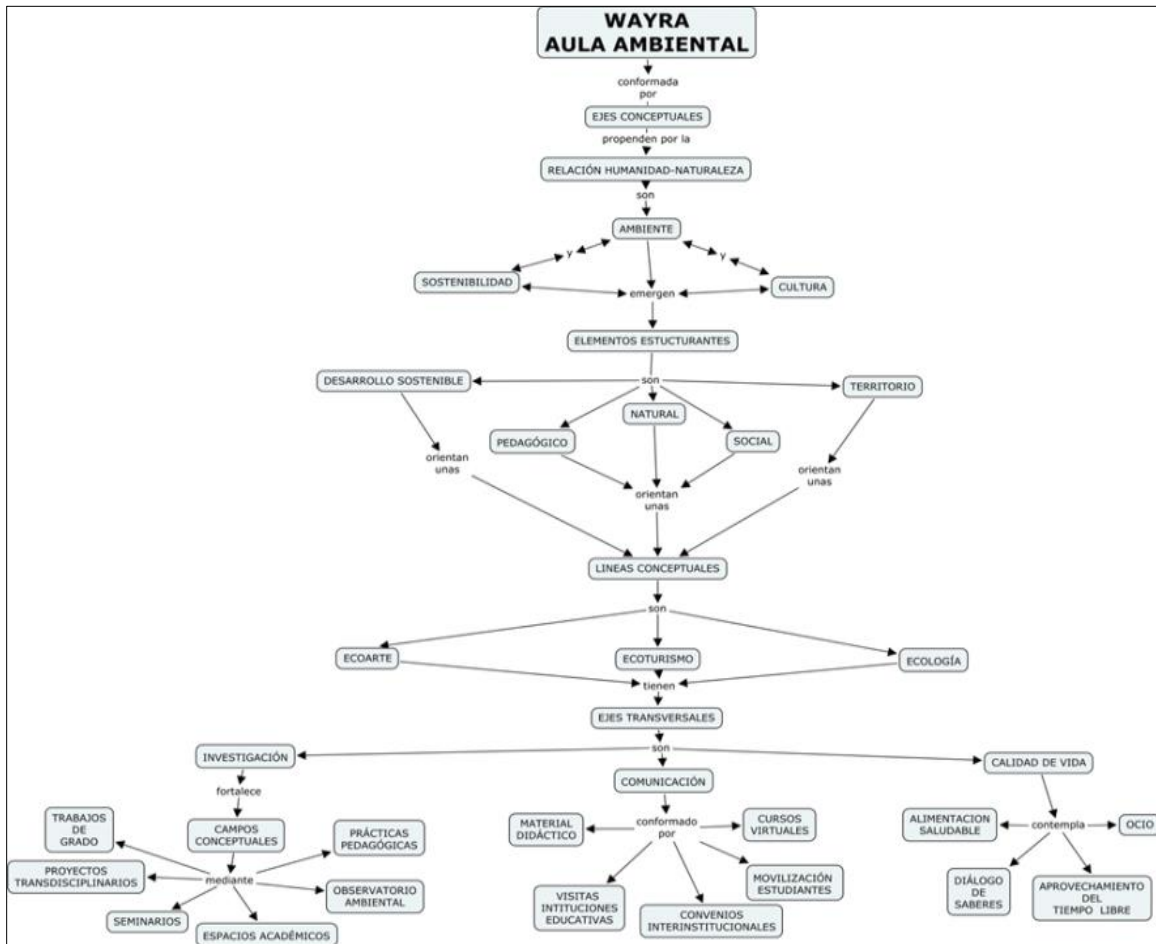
WAYRA
AULA AMBIENTAL

conformada por

EJES CONCEPTUALES

propenden por la

RELACIÓN HUMANIDAD-NATURALEZA

son

AMBIENTE

y

y

SOSTENIBILIDAD

emergen

CULTURA

ELEMENTOS ESTUCTURANTES

son

DESARROLLO SOSTENIBLE

NATURAL

TERRITORIO

PEDAGÓGICO

SOCIAL

orientan unas

orientan unas

orientan unas

LINEAS CONCEPTUALES

son

ECOARTE

ECOTURISMO

ECOLOGÍA

tienen

EJES TRANSVERSALES

son

INVESTIGACIÓN

COMUNICACIÓN

CALIDAD DE VIDA

fortalece

CAMPOS CONCEPTUALES

TRABAJOS DE GRADO

PRÁCTICAS PEDAGÓGICAS

PROYECTOS TRANSDISCIPLINARIOS

mediante

OBSERVATORIO AMBIENTAL

SEMINARIOS

ESPACIOS ACADÉMICOS

MATERIAL DIDÁCTICO

conformado por

CURSOS VIRTUALES

VISITAS INTITUCIONES EDUCATIVAS

CONVENIOS INTERINSTITUCIONALES

MOVILIZACIÓN ESTUDIANTES

ALIMENTACION SALUDABLE

contempla

OCIO

DIÁLOGO DE SABERES

APROVECHAMIENTO DEL TIEMPO LIBRE